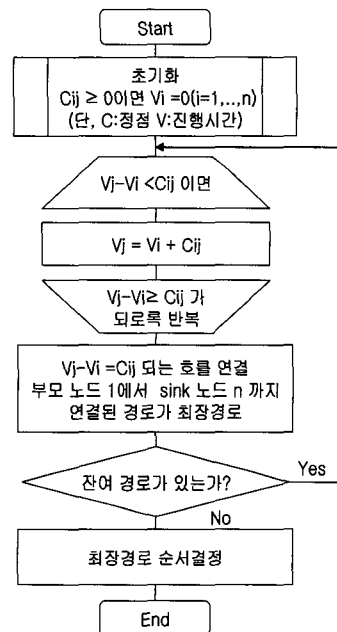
Start

초기화
Cij ≥ 0이면 Vi =0(i=1,...,n)
(단, C:정점 V:진행시간)

Vj-Vi <Cij 이면

Vj = Vi + Cij

Vj-Vi≥ Cij 가 되로록 반복

Vj-Vi =Cij 되는 흐름 연결
부모 노드 1에서 sink 노드 n 까지 연결된 경로가 최장경로

잔여 경로가 있는가?

Yes

No

최장경로 순서결정

End